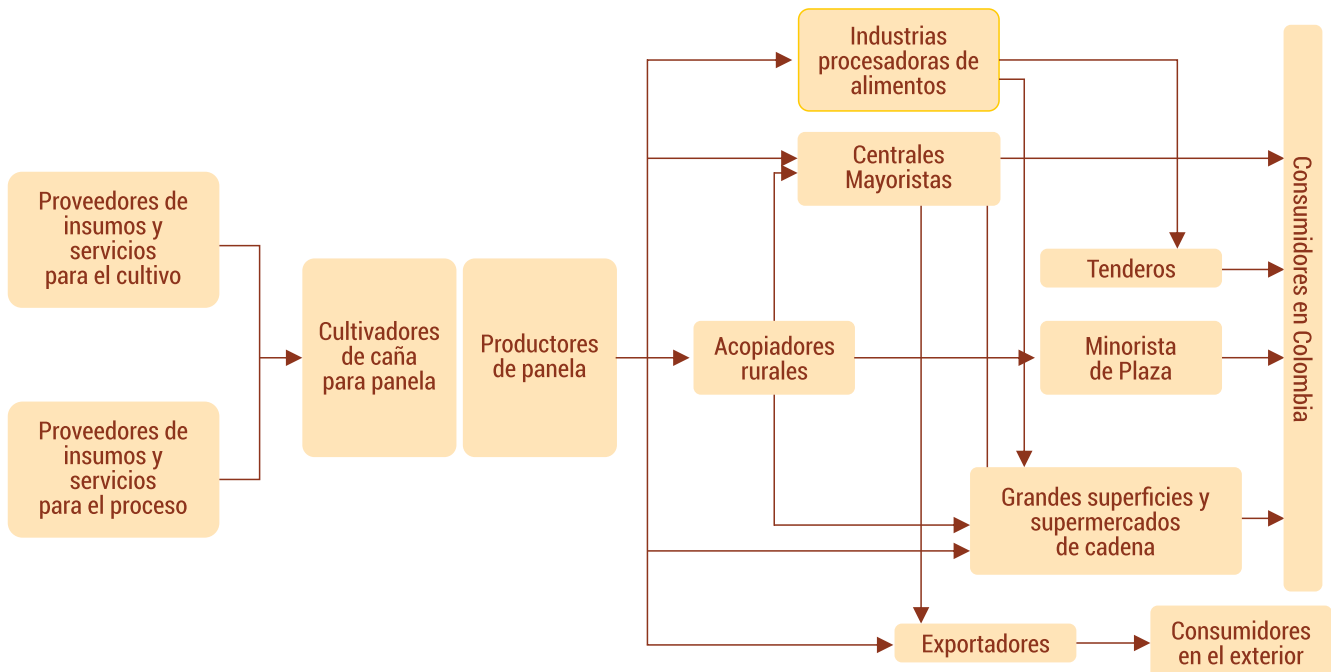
Proveedores de insumos y servicios para el cultivo

Proveedores de insumos y servicios para el proceso

Cultivadores de caña para panela

Productores de panela

Industrias procesadoras de alimentos

Centrales Mayoristas

Acopiadores rurales

Tenderos

Minorista de Plaza

Grandes superficies y supermercados de cadena

Exportadores

Consumidores en el exterior

Consumidores en Colombia